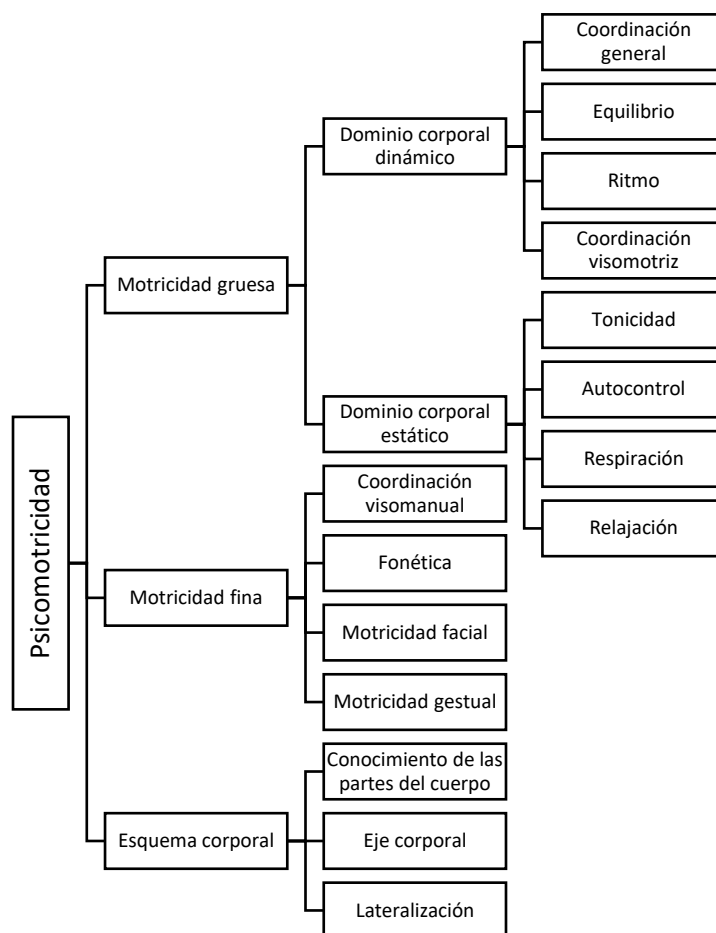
Psicomotricidad

Motricidad gruesa

Dominio corporal dinámico

Coordinación general

Equilibrio

Ritmo

Coordinación visomotriz

Dominio corporal estático

Tonicidad

Autocontrol

Respiración

Relajación

Motricidad fina

Coordinación visomanual

Fonética

Motricidad facial

Motricidad gestual

Esquema corporal

Conocimiento de las partes del cuerpo

Eje corporal

Lateralización